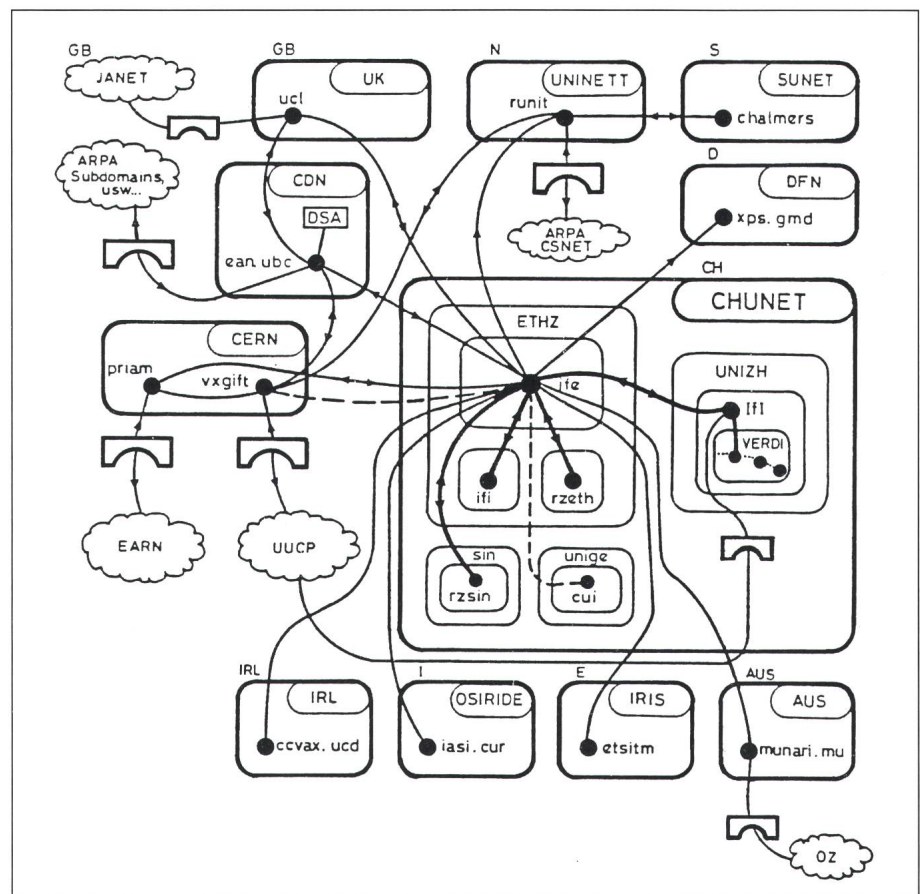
GB
JANET
GB
UK
ucl
N
UNINETT
runit
S
SUNET
chalmers
ARPA Subdomains, usw...
CDN
DSA
ean.ubc
ARPA CSNET
D
DFN
xps. gmd
CH
CHUNET
CERN
priam
vxgift
ETHZ
ife
UNIZH
Ifl
VERDI
ifi
rzeth
sin
rzsin
unige
cui
EARN
UUCP
IRL
IRL
ccvax. ucd
I
OSIRIDE
iasi. cur
E
IRIS
etsitm
AUS
AUS
munari. mu
OZ